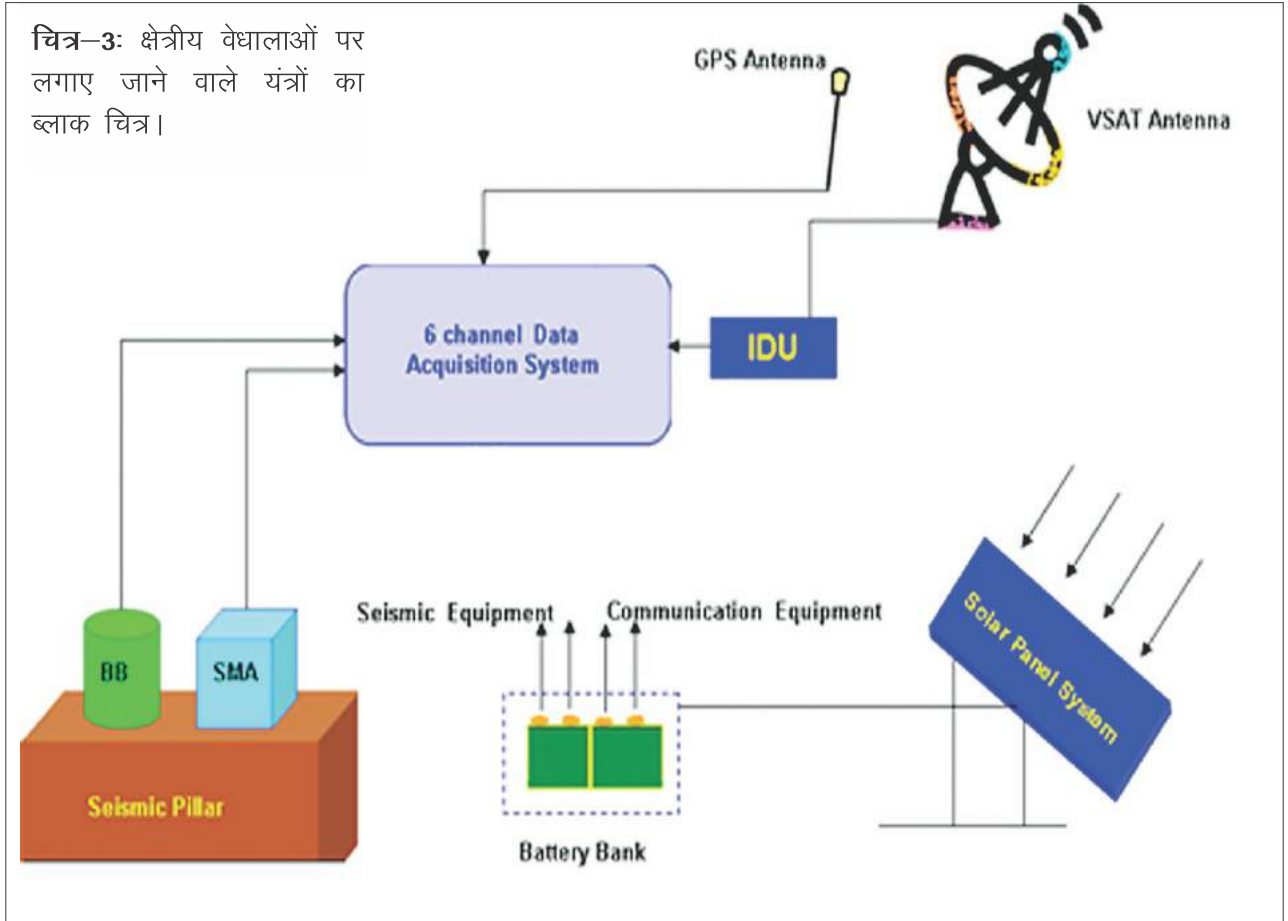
चित्र–3: क्षेत्रीय वेधालाओं पर लगाए जाने वाले यंत्रों का ब्लाक चित्र।

GPS Antenna

VSAT Antenna

6 channel Data Acquisition System

IDU

Seismic Equipment

Communication Equipment

Solar Panel System

BB

SMA

Seismic Pillar

Battery Bank